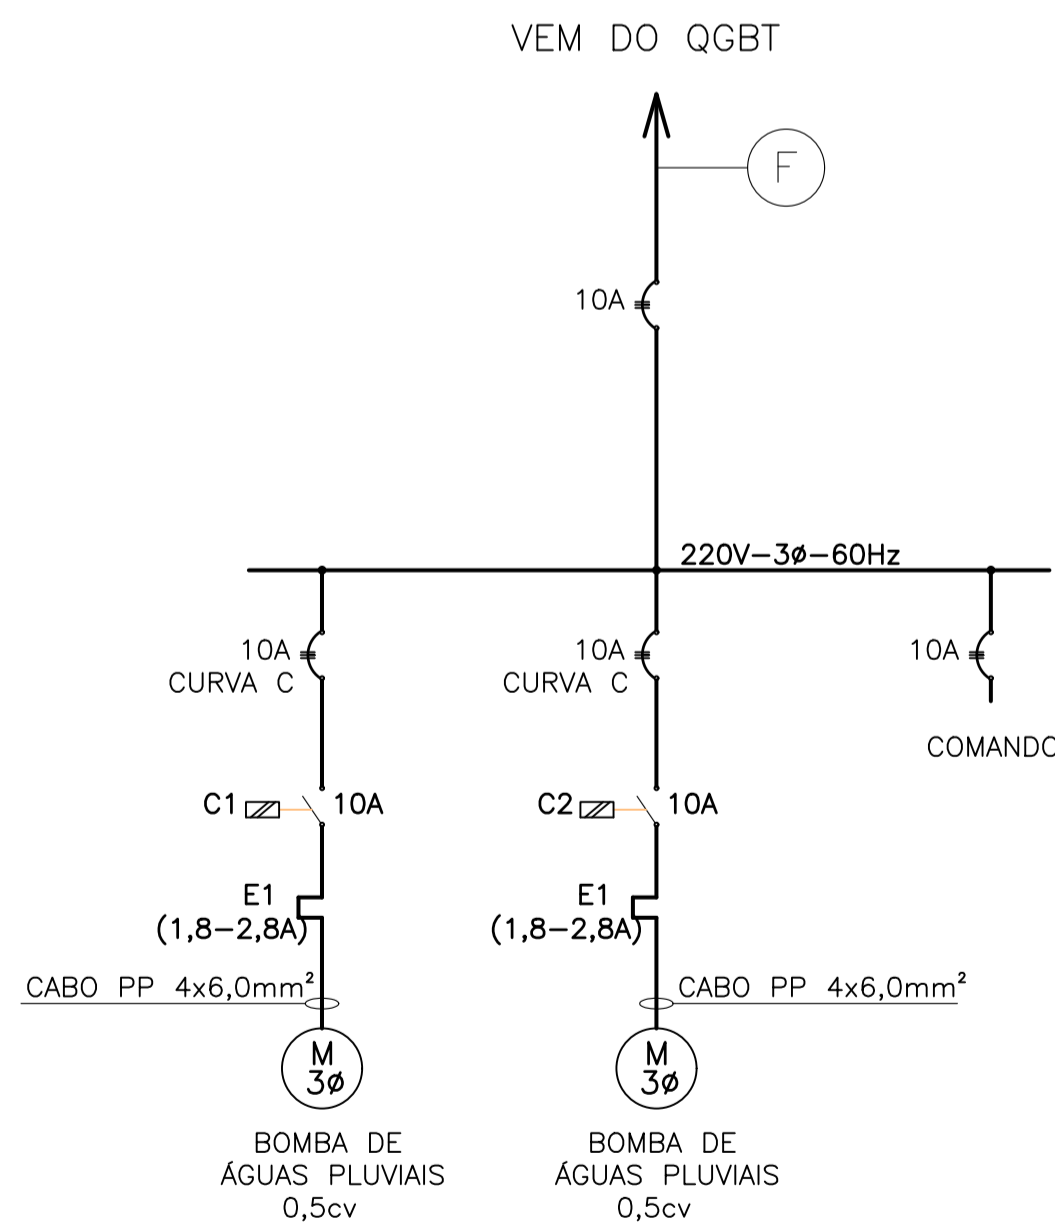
VEM DO QGBT

F

10A

220V–3ø–60Hz

10A
CURVA C

10A
CURVA C

10A

COMANDO

C1 10A

C2 10A

E1
(1,8–2,8A)

E1
(1,8–2,8A)

CABO PP 4x6,0mm²

CABO PP 4x6,0mm²

M
3ø

M
3ø

BOMBA DE
ÁGUAS PLUVIAIS
0,5cv

BOMBA DE
ÁGUAS PLUVIAIS
0,5cv